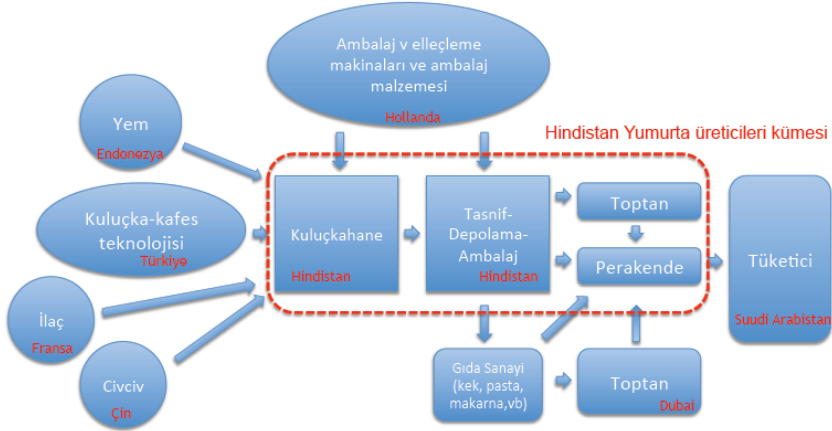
Ambalaj v elleçleme makinaları ve ambalaj malzemesi
Hollanda

Hindistan Yumurta üreticileri kümesi

Yem
Endonezya

Kuluçka-kafes teknolojisi
Türkiye

İlaç
Fransa

Civciv
Çin

Kuluçkahane
Hindistan

Tasnif-Depolama-Ambalaj
Hindistan

Toptan

Perakende

Tüketici
Suudi Arabistan

Gıda Sanayi (kek, pasta, makarna,vb)

Toptan
Dubai